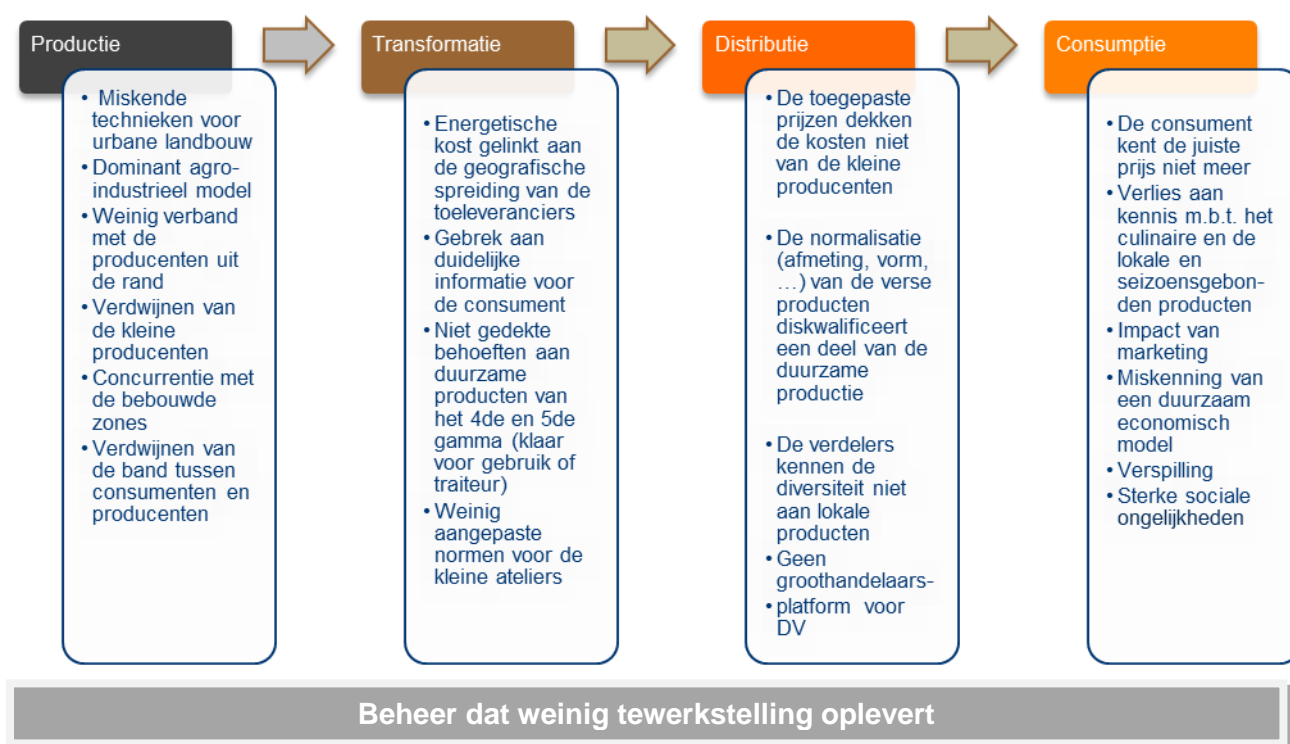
Productie

• Miskende technieken voor urbane landbouw
• Dominant agro-industrieel model
• Weinig verband met de producenten uit de rand
• Verdwijnen van de kleine producenten
• Concurrentie met de bebouwde zones
• Verdwijnen van de band tussen consumenten en producenten

Transformatie

• Energetische kost gelinkt aan de geografische spreiding van de toeleveranciers
• Gebrek aan duidelijke informatie voor de consument
• Niet gedekte behoeften aan duurzame producten van het 4de en 5de gamma (klaar voor gebruik of traiteur)
• Weinig aangepaste normen voor de kleine ateliers

Distributie

• De toegepaste prijzen dekken de kosten niet van de kleine producenten

• De normalisatie (afmeting, vorm, …) van de verse producten diskwalificeert een deel van de duurzame productie

• De verdelers kennen de diversiteit niet aan lokale producten
• Geen groothandelaars-
• platform voor DV

Consumptie

• De consument kent de juiste prijs niet meer
• Verlies aan kennis m.b.t. het culinaire en de lokale en seizoensgebonden producten
• Impact van marketing
• Miskenning van een duurzaam economisch model
• Verspilling
• Sterke sociale ongelijkheden

Beheer dat weinig tewerkstelling oplevert